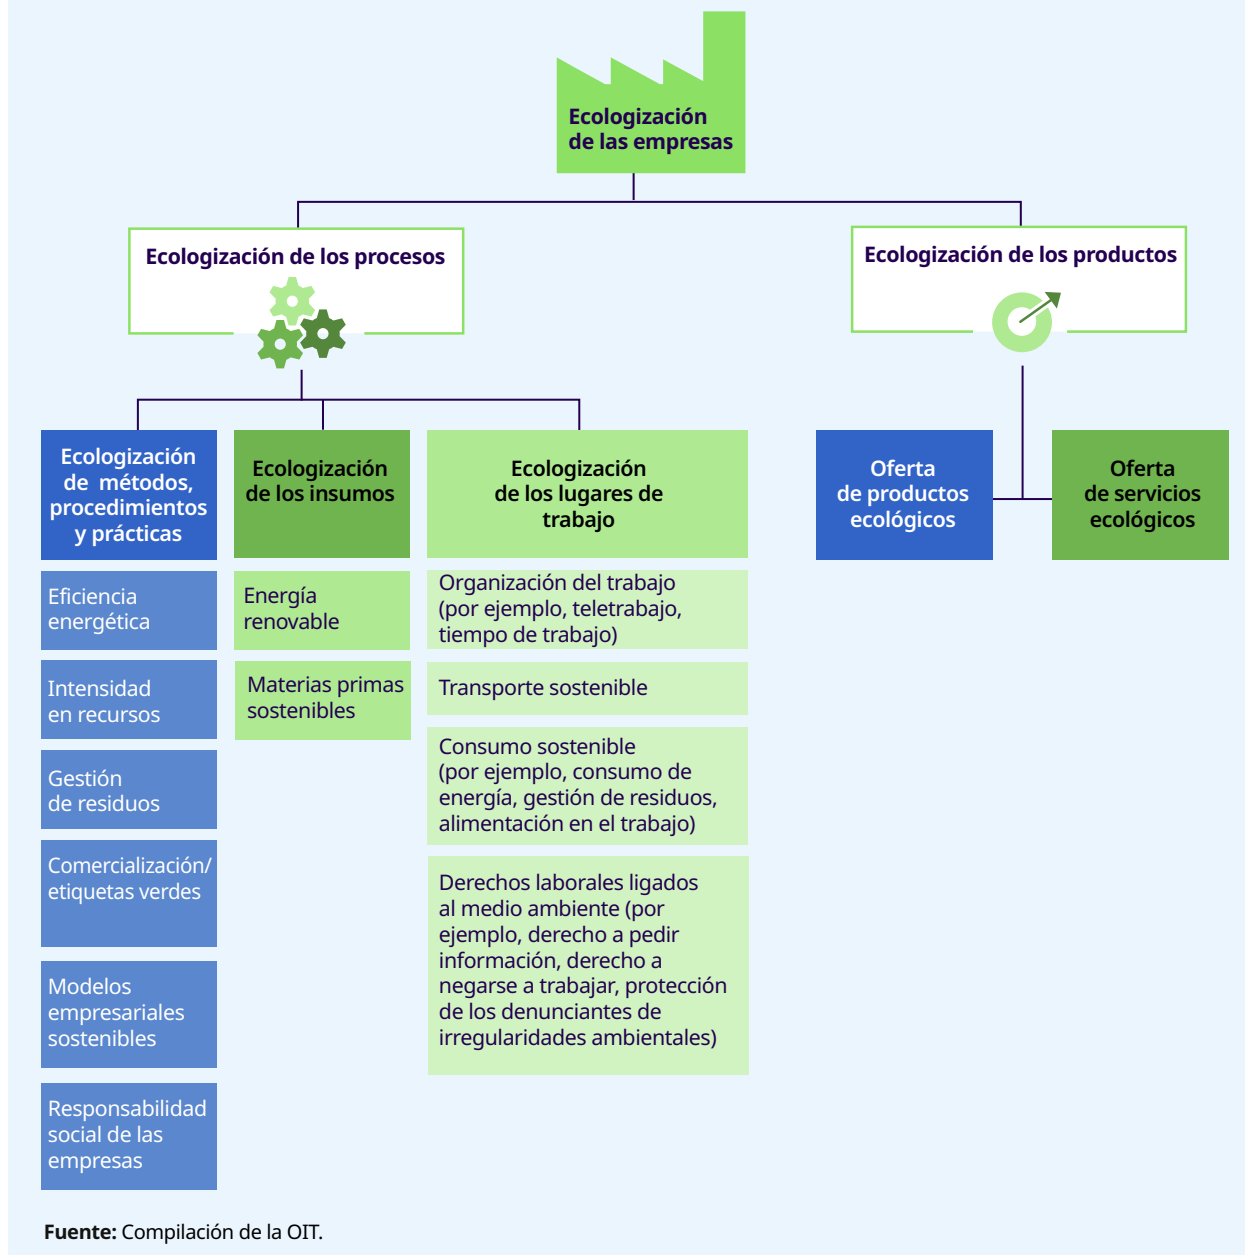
Ecologización de las empresas

Ecologización de los procesos

Ecologización de los productos

Ecologización de métodos, procedimientos y prácticas

Ecologización de los insumos

Ecologización de los lugares de trabajo

Oferta de productos ecológicos

Oferta de servicios ecológicos

Eficiencia energética

Intensidad en recursos

Gestión de residuos

Comercialización/ etiquetas verdes

Modelos empresariales sostenibles

Responsabilidad social de las empresas

Energía renovable

Materias primas sostenibles

Organización del trabajo (por ejemplo, teletrabajo, tiempo de trabajo)

Transporte sostenible

Consumo sostenible (por ejemplo, consumo de energía, gestión de residuos, alimentación en el trabajo)

Derechos laborales ligados al medio ambiente (por ejemplo, derecho a pedir información, derecho a negarse a trabajar, protección de los denunciantes de irregularidades ambientales)

**Fuente:** Compilación de la OIT.